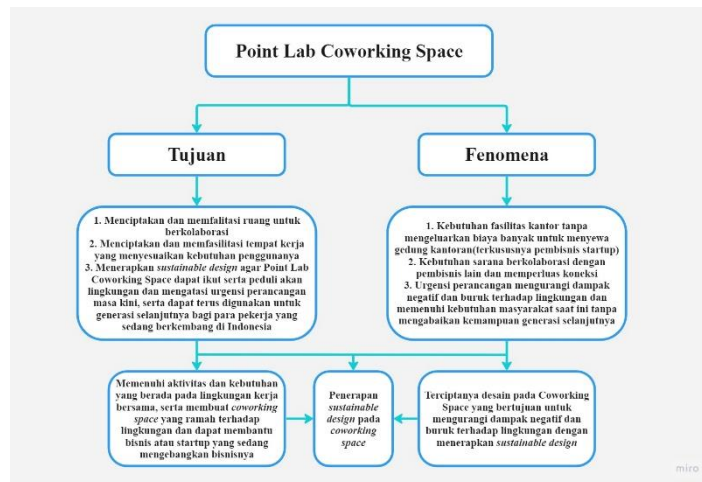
Point Lab Coworking Space

Tujuan

Fenomena

1. Menciptakan dan memfalitasi ruang untuk berkolaborasi
2. Menciptakan dan memfasilitasi tempat kerja yang menyesuaikan kebutuhan penggunanya
3. Menerapkan *sustainable design* agar Point Lab Coworking Space dapat ikut serta peduli akan lingkungan dan mengatasi urgensi perancangan masa kini, serta dapat terus digunakan untuk generasi selanjutnya bagi para pekerja yang sedang berkembang di Indonesia

1. Kebutuhan fasilitas kantor tanpa mengeluarkan biaya banyak untuk menyewa gedung kantoran(terkusnsnya pembisnis startup)
2. Kebutuhan sarana berkolaborasi dengan pembisnis lain dan memperluas koneksi
3. Urgensi perancangan mengurangi dampak negatif dan buruk terhadap lingkungan dan memenuhi kebutuhan masyarakat saat ini tanpa mengabaikan kemampuan generasi selanjutnya

Memenuhi aktivitas dan kebutuhan yang berada pada lingkungan kerja bersama, serta membuat *coworking space* yang ramah terhadap lingkungan dan dapat membantu bisnis atau startup yang sedang mengebangkan bisnisnya

Penerapan *sustainable design* pada *coworking space*

Terciptanya desain pada Coworking Space yang bertujuan untuk mengurangi dampak negatif dan buruk terhadap lingkungan dengan menerapkan *sustainable design*

miro